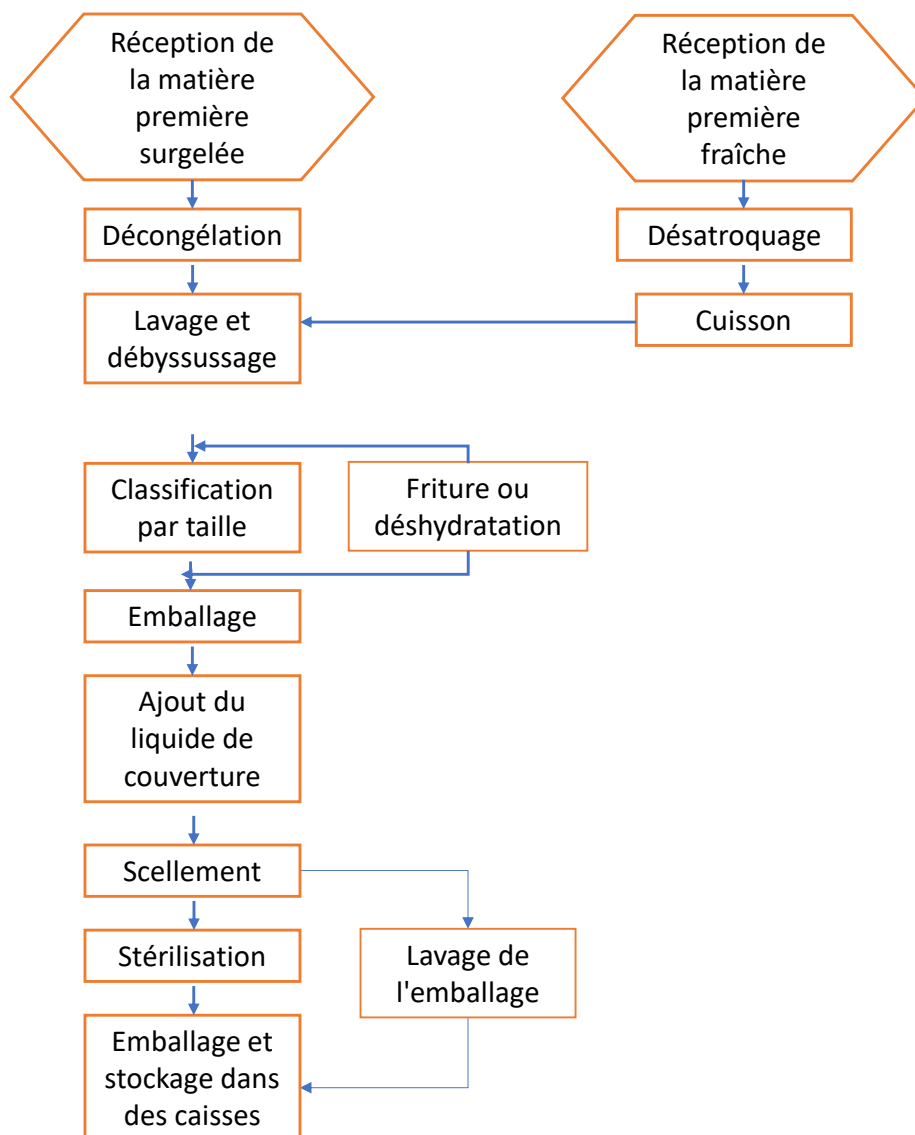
Réception de la matière première surgelée

Réception de la matière première fraîche

Décongélation

Désatroquage

Lavage et débyssussage

Cuisson

Classification par taille

Friture ou déshydratation

Emballage

Ajout du liquide de couverture

Scellement

Stérilisation

Lavage de l'emballage

Emballage et stockage dans des caisses